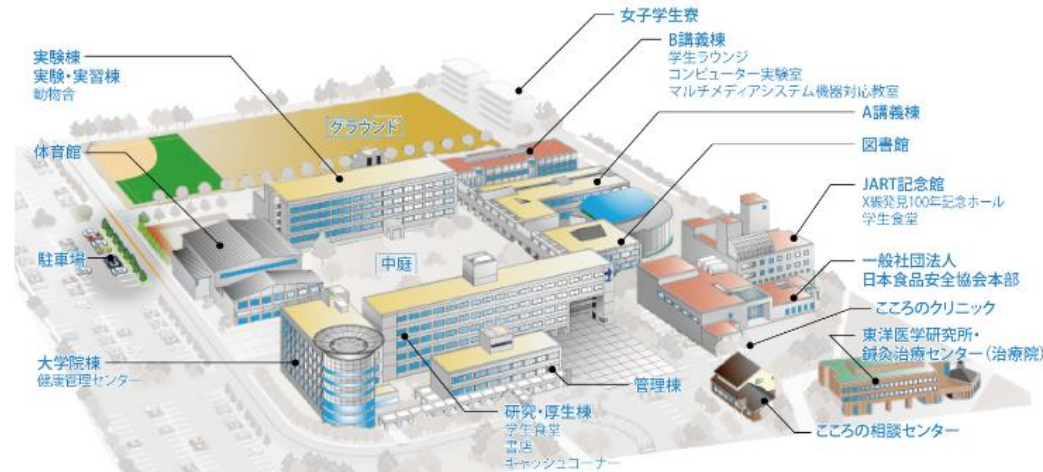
実験棟
実験・実習棟
動物舎

女子学生寮

B講義棟
学生ラウンジ
コンピューター実験室
マルチメディアシステム機器対応教室

A講義棟

図書館

グラウンド

体育館

JART記念館
X線発見100年記念ホール
学生食堂

駐車場

中庭

一般社団法人
日本食品安全協会本部

こころのクリニック

東洋医学研究所・
鍼灸治療センター（治療院）

大学院棟
健康管理センター

管理棟

研究・厚生棟
学生食堂
書店
キャッシュコーナー

こころの相談センター